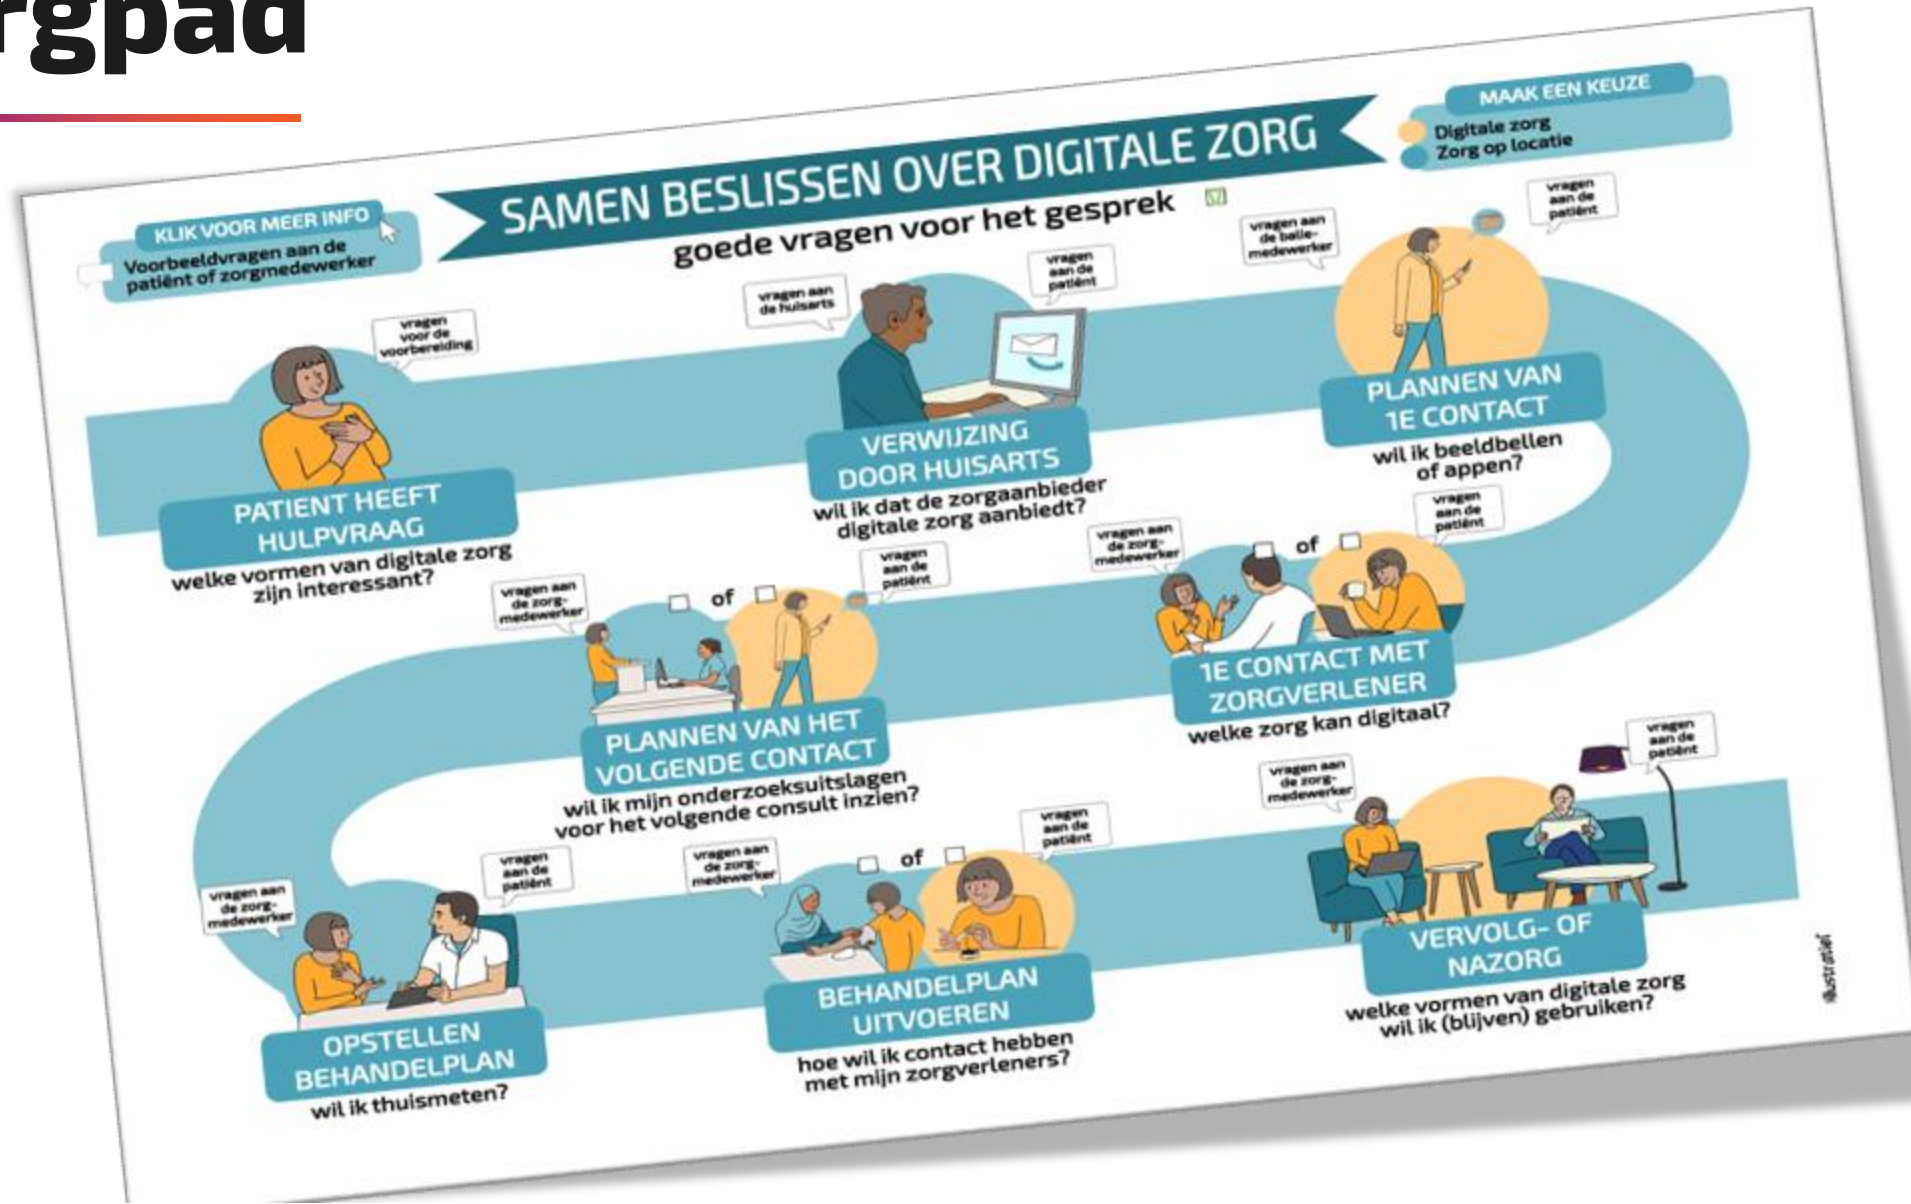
rgpad

SAMEN BESLISSEN OVER DIGITALE ZORG
goede vragen voor het gesprek

KLIK VOOR MEER INFO
Voorbeeldvragen aan de patiënt of zorgmedewerker

MAAK EEN KEUZE
Digitale zorg
Zorg op locatie

vragen voor de voorbereiding
PATIENT HEEFT HULPVRAAG
welke vormen van digitale zorg zijn interessant?

vragen aan de huisarts
vragen aan de patiënt
VERWIJZING DOOR HUISARTS
wil ik dat de zorgaanbieder digitale zorg aanbiedt?

vragen aan de balie-medewerker
vragen aan de patiënt
PLANNEN VAN 1E CONTACT
wil ik beeldbellen of appen?

vragen aan de zorg-medewerker
of
vragen aan de patiënt
1E CONTACT MET ZORGVERLENER
welke zorg kan digitaal?

vragen aan de zorg-medewerker
of
vragen aan de patiënt
PLANNEN VAN HET VOLGENDE CONTACT
wil ik mijn onderzoeksuitslagen voor het volgende consult inzien?

vragen aan de zorg-medewerker
vragen aan de patiënt
OPSTELLEN BEHANDELPLAN
wil ik thuismeten?

vragen aan de zorg-medewerker
of
vragen aan de patiënt
BEHANDELPLAN UITVOEREN
hoe wil ik contact hebben met mijn zorgverleners?

vragen aan de zorg-medewerker
vragen aan de patiënt
VERVOLG- OF NAZORG
welke vormen van digitale zorg wil ik (blijven) gebruiken?

illustratie